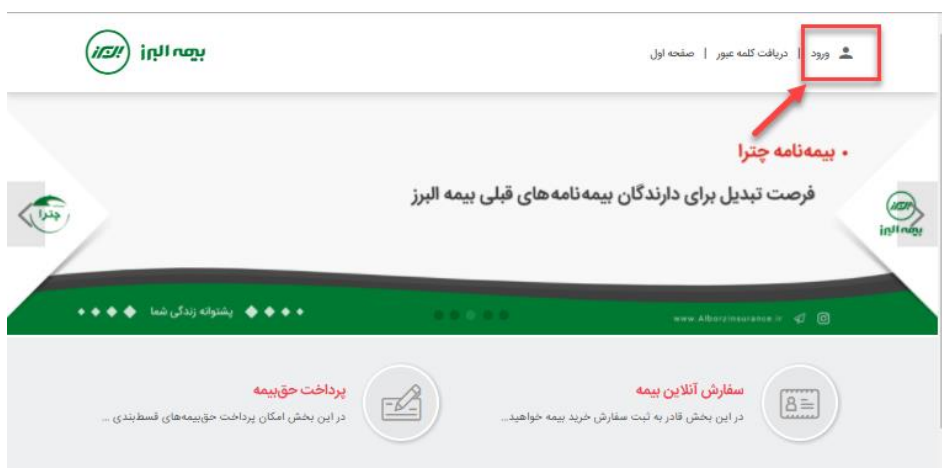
بیمه البرز

ورود | دریافت کلمه عبور | صفحه اول

• بیمه‌نامه چترا

فرصت تبدیل برای دارندگان بیمه‌نامه‌های قبلی بیمه البرز

چترا

بیمه البرز

◆◆◆◆ پشتوانه زندگی شما ◆◆◆◆

www.Alborzinsurance.ir

پرداخت حق‌بیمه

در این بخش امکان پرداخت حق‌بیمه‌های قسط‌بندی ...

سفارش آنلاین بیمه

در این بخش قادر به ثبت سفارش خرید بیمه خواهید...